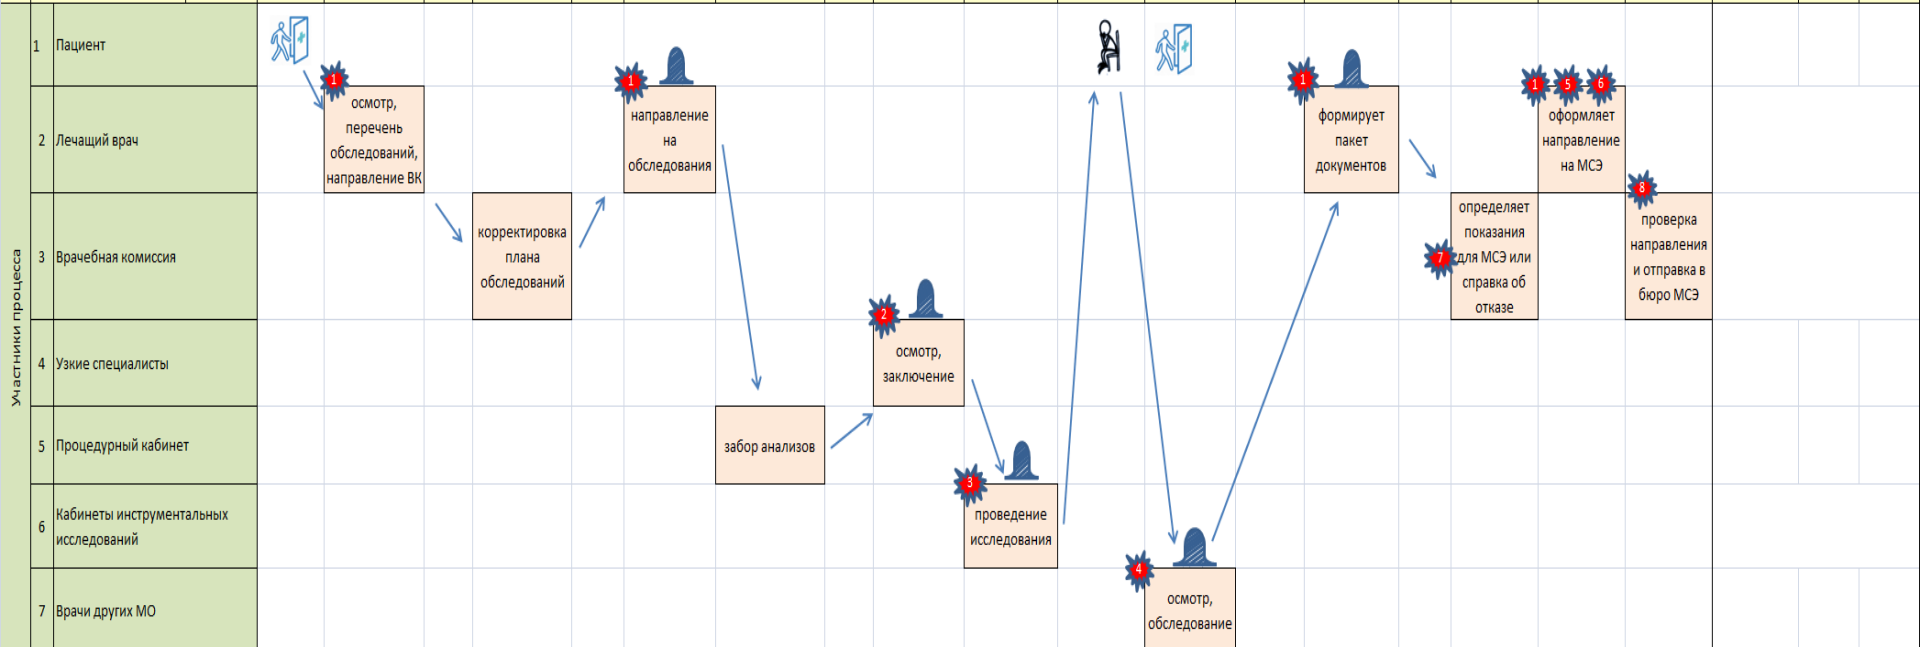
Участники процесса

| | |
|---|---|
| 1 | Пациент |
| 2 | Лечащий врач |
| 3 | Врачебная комиссия |
| 4 | Узкие специалисты |
| 5 | Процедурный кабинет |
| 6 | Кабинеты инструментальных исследований |
| 7 | Врачи других МО |

1 осмотр, перечень обследований, направление ВК

корректировка плана обследований

1 направление на обследования

забор анализов

2 осмотр, заключение

3 проведение исследования

4 осмотр, обследование

1 формирует пакет документов

7 определяет показания для МСЭ или справка об отказе

1 5 6 оформляет направление на МСЭ

8 проверка направления и отправка в бюро МСЭ